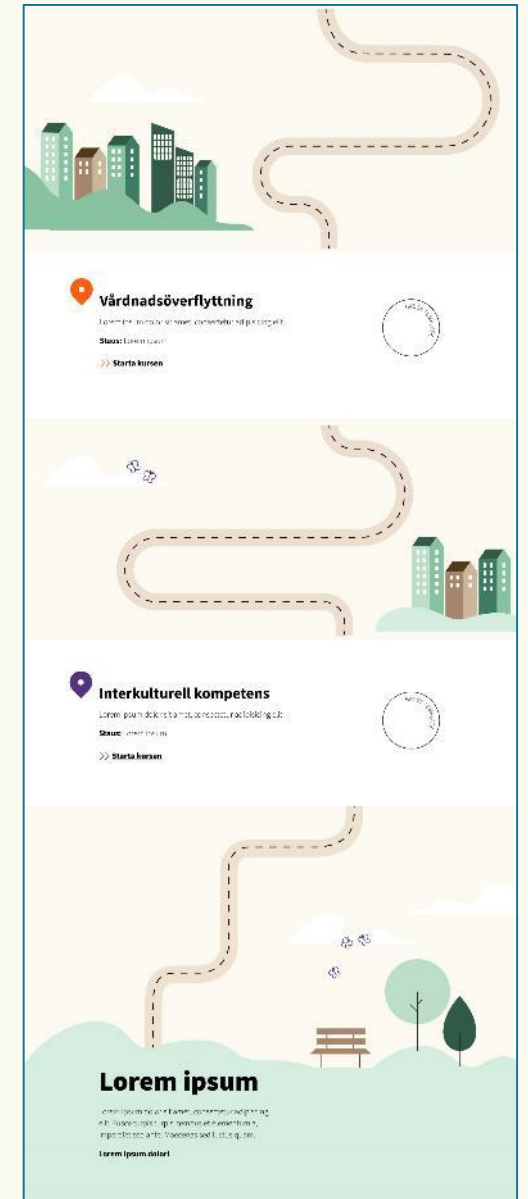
Vårdnadsöverflyttning

Lorem ipsum dolor sit amet, consectetur adipiscing elit.

Staus: Lorem ipsum

>> Starta kursen

Interkulturell kompetens

Lorem ipsum dolor sit amet, consectetur adipiscing elit.

Staus: Lorem ipsum

>> Starta kursen

Lorem ipsum

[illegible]

Lorem ipsum dolor!